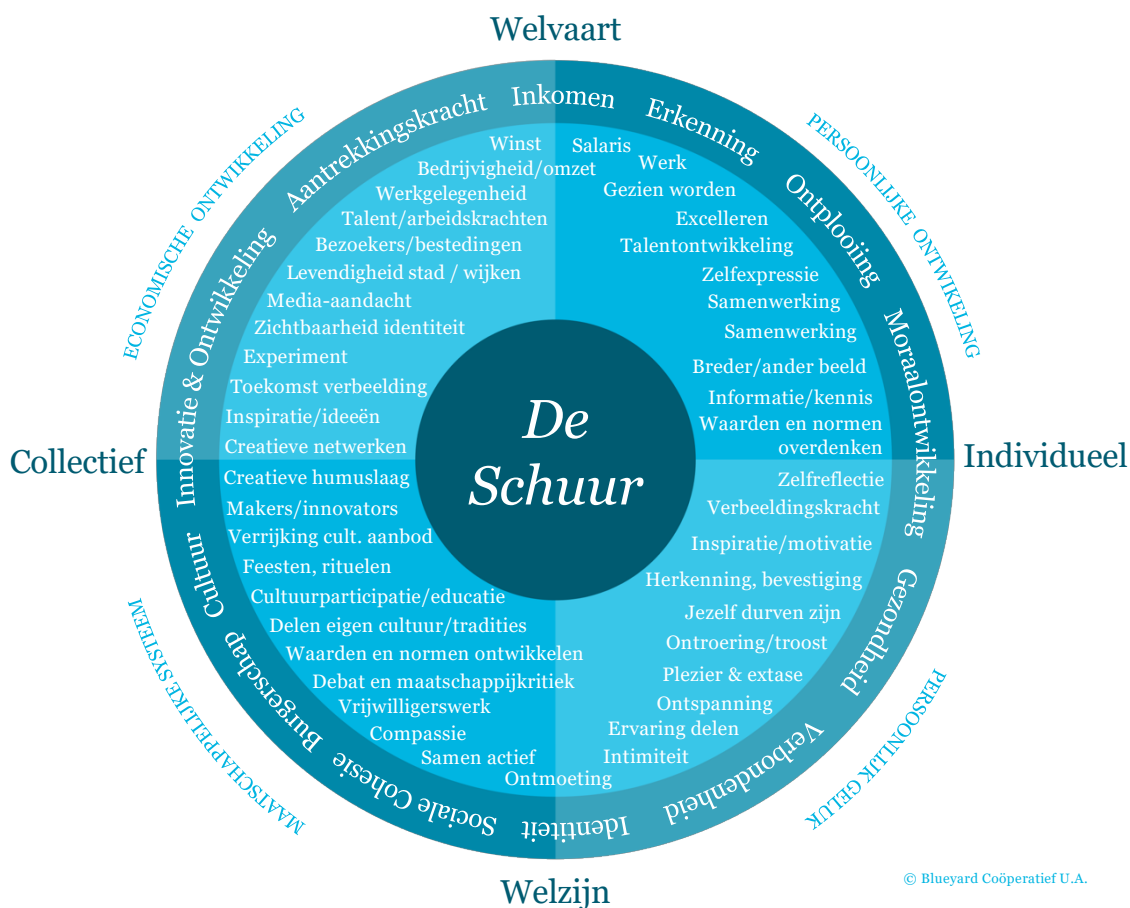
Welvaart

ECONOMISCHE ONTWIKKELING

PERSOONLIJKE ONTWIKKELING

Aantrekkingskracht
Inkomen
Erkenning
Ontplooiing
Moraalontwikkeling
Innovatie & Ontwikkeling

Winst
Bedrijvigheid/omzet
Werkgelegenheid
Talent/arbeidskrachten
Bezoekers/bestedingen
Levendigheid stad / wijken
Media-aandacht
Zichtbaarheid identiteit
Experiment
Toekomst verbeelding
Inspiratie/ideeën
Creatieve netwerken

Salaris
Werk
Gezien worden
Excelleren
Talentontwikkeling
Zelfexpressie
Samenwerking
Samenwerking
Breder/ander beeld
Informatie/kennis
Waarden en normen overdenken

Collectief

De Schuur

Individueel

Creatieve humuslaag
Makers/innovators
Verrijking cult. aanbod
Feesten, rituelen
Cultuurparticipatie/educatie
Delen eigen cultuur/tradities
Waarden en normen ontwikkelen
Debat en maatschappijkritiek
Vrijwilligerswerk
Compassie
Samen actief
Ontmoeting

Zelfreflectie
Verbeeldingskracht
Inspiratie/motivatie
Herkenning, bevestiging
Jezelf durven zijn
Ontroering/troost
Plezier & extase
Ontspanning
Ervaring delen
Intimiteit

Cultuur
Burgerschap
Sociale Cohesie
Identiteit
Verbondenheid
Gezondheid

MAATSCHAPPELIJKE SYSTEEM

PERSOONLIJK GELUK

Welzijn

© Blueyard Coöperatief U.A.